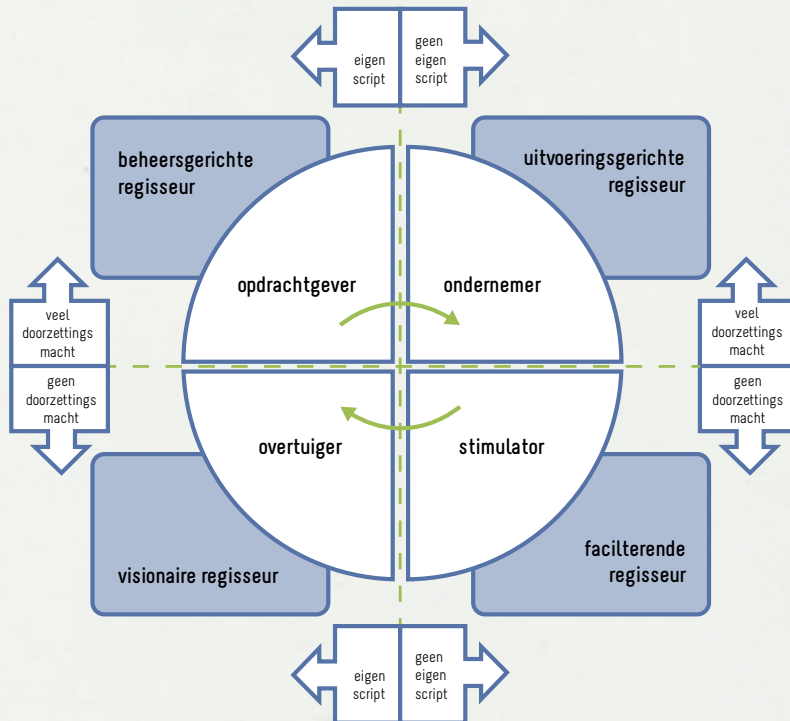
eigen script

geen eigen script

beheersgerichte regisseur

uitvoeringsgerichte regisseur

opdrachtgever

ondernemer

veel doorzettings macht

geen doorzettings macht

veel doorzettings macht

geen doorzettings macht

overtuiger

stimulator

visionaire regisseur

facilterende regisseur

eigen script

geen eigen script